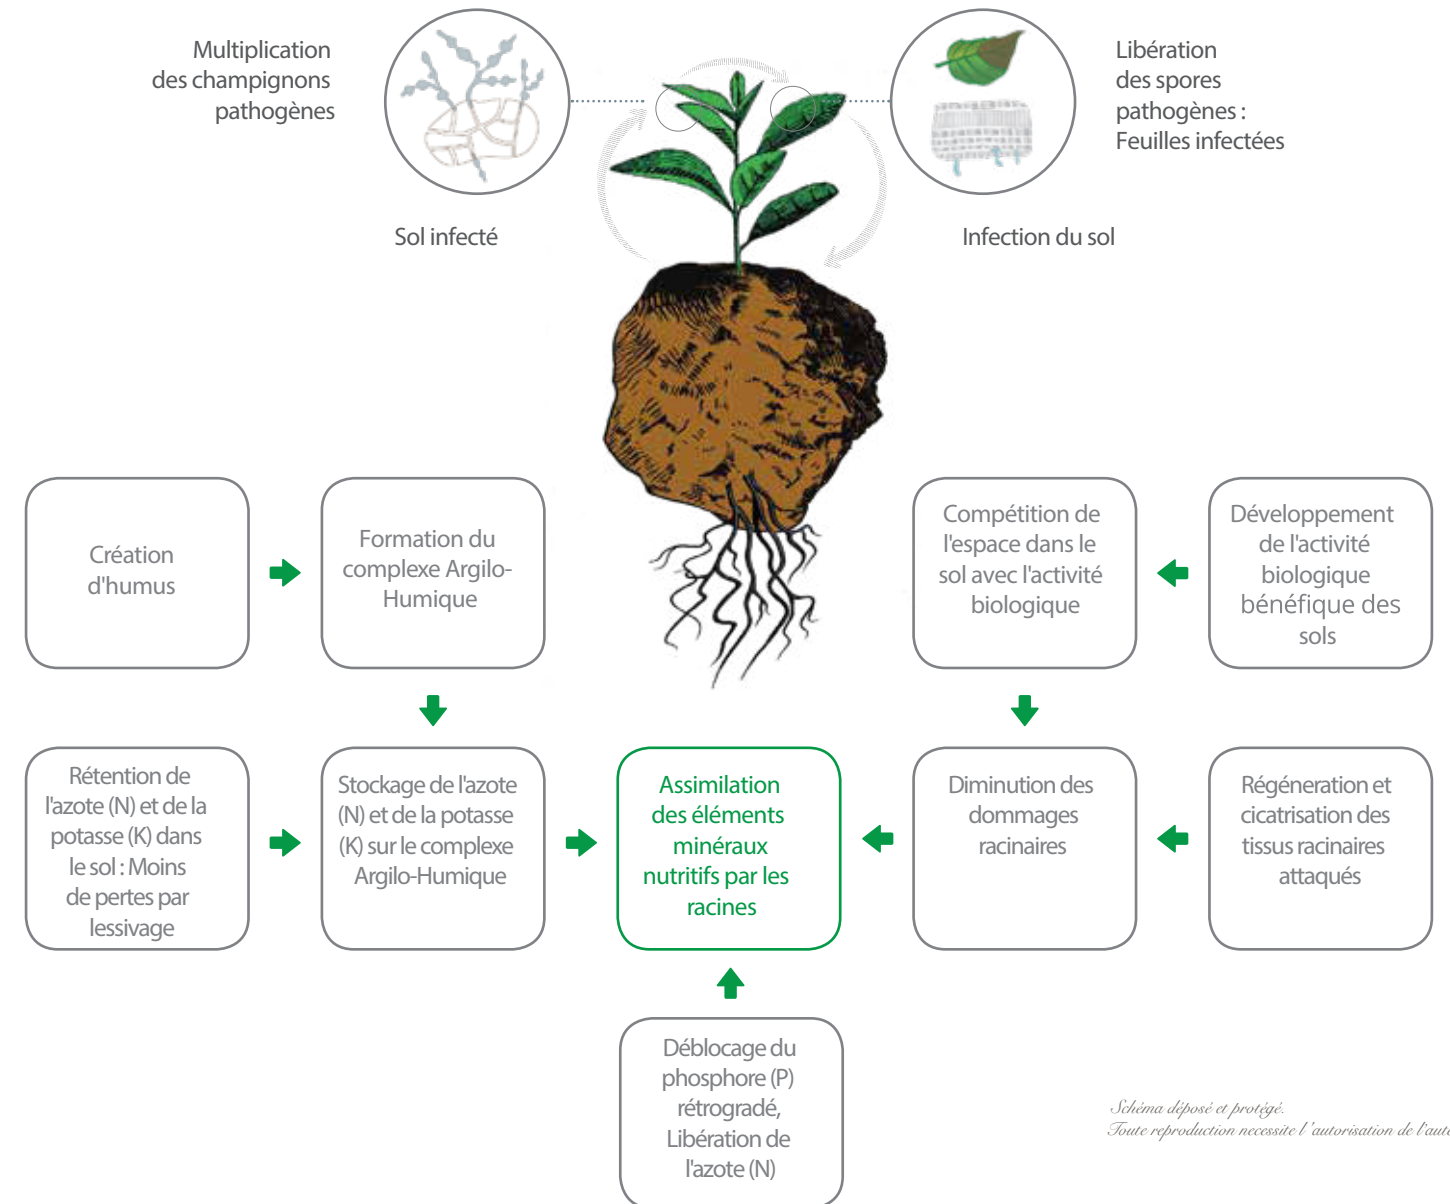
Multiplication des champignons pathogènes

Libération des spores pathogènes : Feuilles infectées

Sol infecté

Infection du sol

Création d'humus

Formation du complexe Argilo-Humique

Compétition de l'espace dans le sol avec l'activité biologique

Développement de l'activité biologique bénéfique des sols

Rétention de l'azote (N) et de la potasse (K) dans le sol : Moins de pertes par lessivage

Stockage de l'azote (N) et de la potasse (K) sur le complexe Argilo-Humique

Assimilation des éléments minéraux nutritifs par les racines

Diminution des dommages racinaires

Régéneration et cicatrisation des tissus racinaires attaqués

Déblocage du phosphore (P) rétrogradé, Libération de l'azote (N)

Schéma déposé et protégé.
Toute reproduction necessite l'autorisation de l'aute